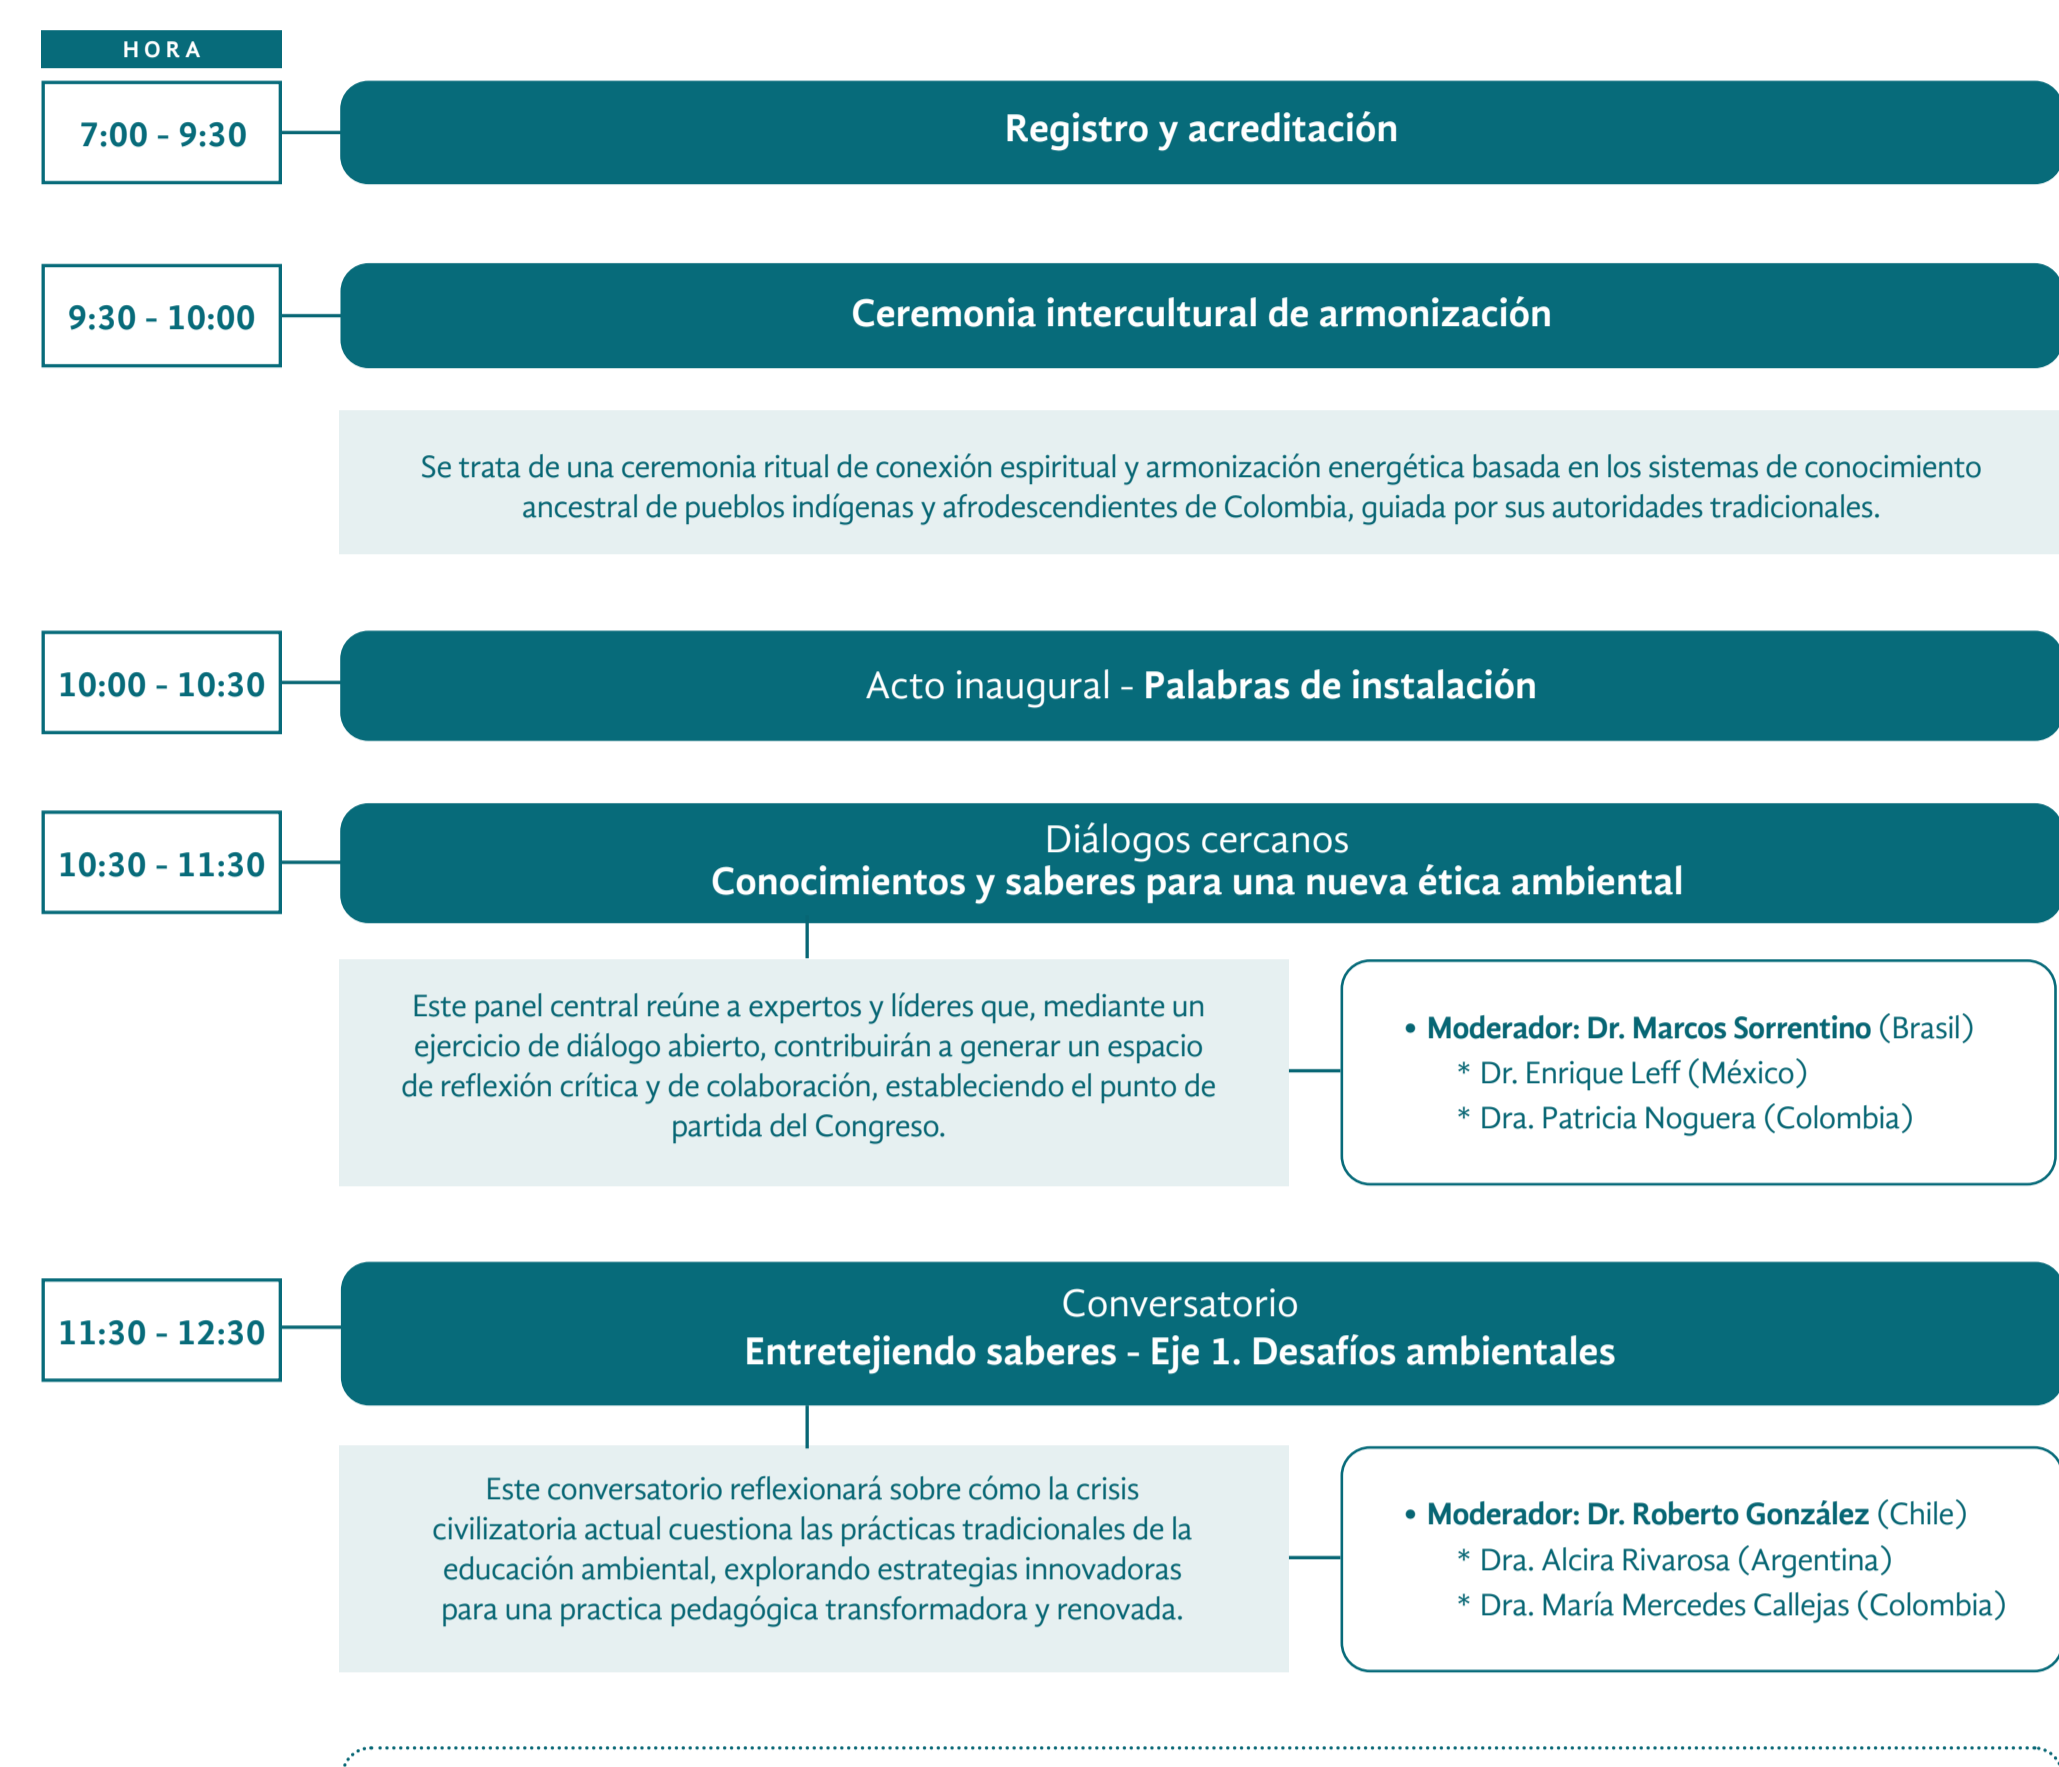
HORA

7:00 - 9:30

Registro y acreditación

9:30 - 10:00

Ceremonia intercultural de armonización

Se trata de una ceremonia ritual de conexión espiritual y armonización energética basada en los sistemas de conocimiento ancestral de pueblos indígenas y afrodescendientes de Colombia, guiada por sus autoridades tradicionales.

10:00 - 10:30

Acto inaugural - Palabras de instalación

10:30 - 11:30

Diálogos cercanos
Conocimientos y saberes para una nueva ética ambiental

Este panel central reúne a expertos y líderes que, mediante un ejercicio de diálogo abierto, contribuirán a generar un espacio de reflexión crítica y de colaboración, estableciendo el punto de partida del Congreso.

• Moderador: Dr. Marcos Sorrentino (Brasil)
* Dr. Enrique Leff (México)
* Dra. Patricia Noguera (Colombia)

11:30 - 12:30

Conversatorio
Entretejiendo saberes - Eje 1. Desafíos ambientales

Este conversatorio reflexionará sobre cómo la crisis civilizatoria actual cuestiona las prácticas tradicionales de la educación ambiental, explorando estrategias innovadoras para una practica pedagógica transformadora y renovada.

• Moderador: Dr. Roberto González (Chile)
* Dra. Alcira Rivarosa (Argentina)
* Dra. María Mercedes Callejas (Colombia)